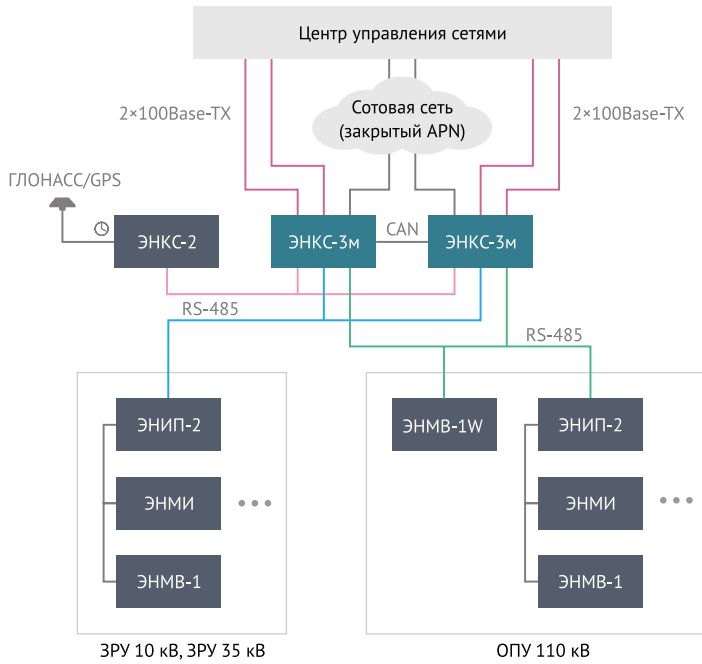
Центр управления сетями

2×100Base-TX

Сотовая сеть (закрытый APN)

2×100Base-TX

ГЛОНАСС/GPS

ЭНКС-2

ЭНКС-3м

CAN

ЭНКС-3м

RS-485

RS-485

ЭНИП-2

ЭНМИ

ЭНМВ-1

ЭНМВ-1W

ЭНИП-2

ЭНМИ

ЭНМВ-1

ЗРУ 10 кВ, ЗРУ 35 кВ

ОПУ 110 кВ